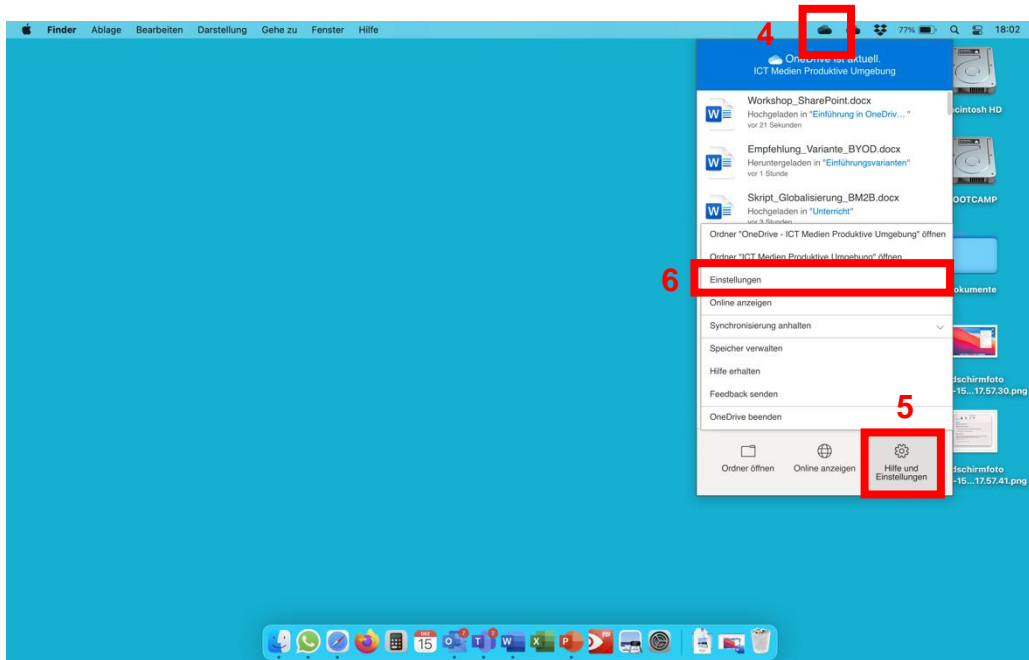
Finder Ablage Bearbeiten Darstellung Gehe zu Fenster Hilfe

77% 18:02

4

OneDrive ist aktuell.
ICT Medien Produktive Umgebung

Workshop_SharePoint.docx
Hochgeladen in "Einführung in OneDriv..."
vor 21 Sekunden

Empfehlung_Variante_BYOD.docx
Heruntergeladen in "Einführungsvarianten"
vor 1 Stunde

Skript_Globalisierung_BM2B.docx
Hochgeladen in "Unterricht"
vor 3 Stunden

Ordner "OneDrive - ICT Medien Produktive Umgebung" öffnen

Ordner "ICT Medien Produktive Umgebung" öffnen

6

Einstellungen

Online anzeigen

Synchronisierung anhalten

Speicher verwalten

Hilfe erhalten

Feedback senden

OneDrive beenden

5

Ordner öffnen

Online anzeigen

Hilfe und Einstellungen

cintosh HD

OOTCAMP

okumente

dschirmfoto
-15...17.57.30.png

dschirmfoto
-15...17.57.41.png

15